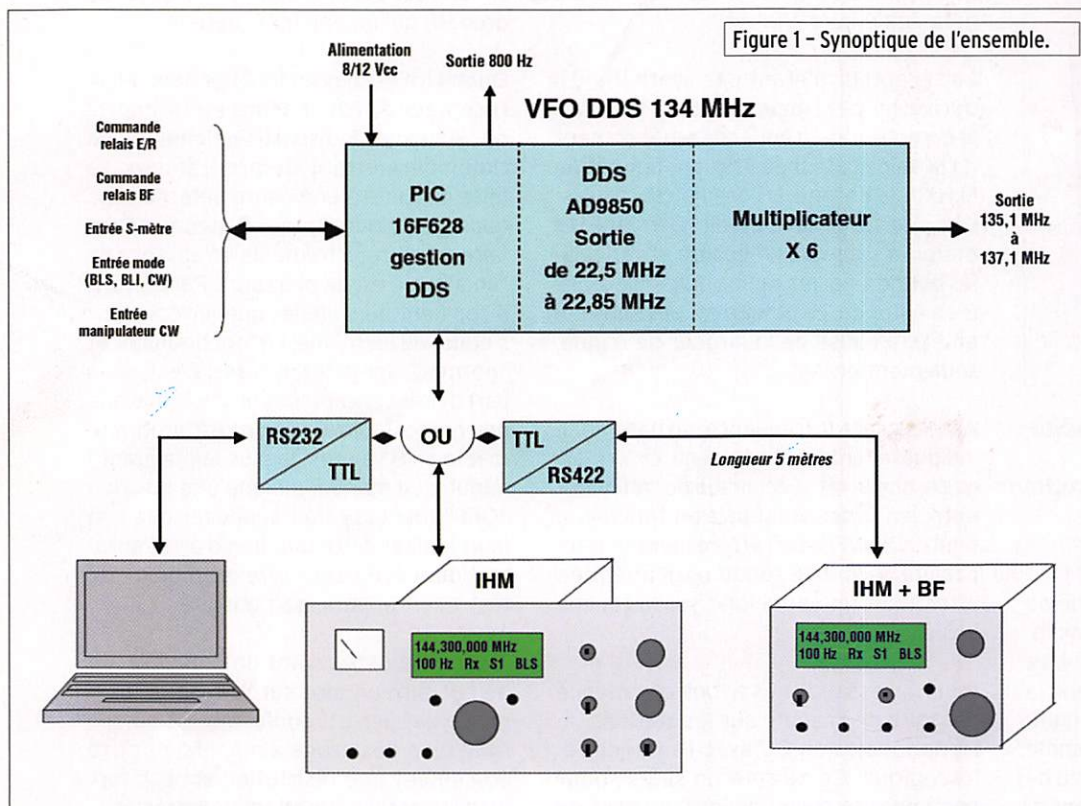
Figure 1 – Synoptique de l'ensemble.

Alimentation 8/12 Vcc

Sortie 800 Hz

VFO DDS 134 MHz

Commande relais E/R

Commande relais BF

Entrée S-mètre

Entrée mode (BLS, BLI, CW)

Entrée manipulateur CW

PIC 16F628 gestion DDS

DDS AD9850 Sortie de 22,5 MHz à 22,85 MHz

Multiplicateur X 6

Sortie 135,1 MHz à 137,1 MHz

RS232

TTL

OU

TTL

RS422

Longueur 5 mètres

IHM

144,300,000 MHz
100 Hz Rx S1 BLS

IHM + BF

144,300,000 MHz
100 Hz Rx S1 BLS